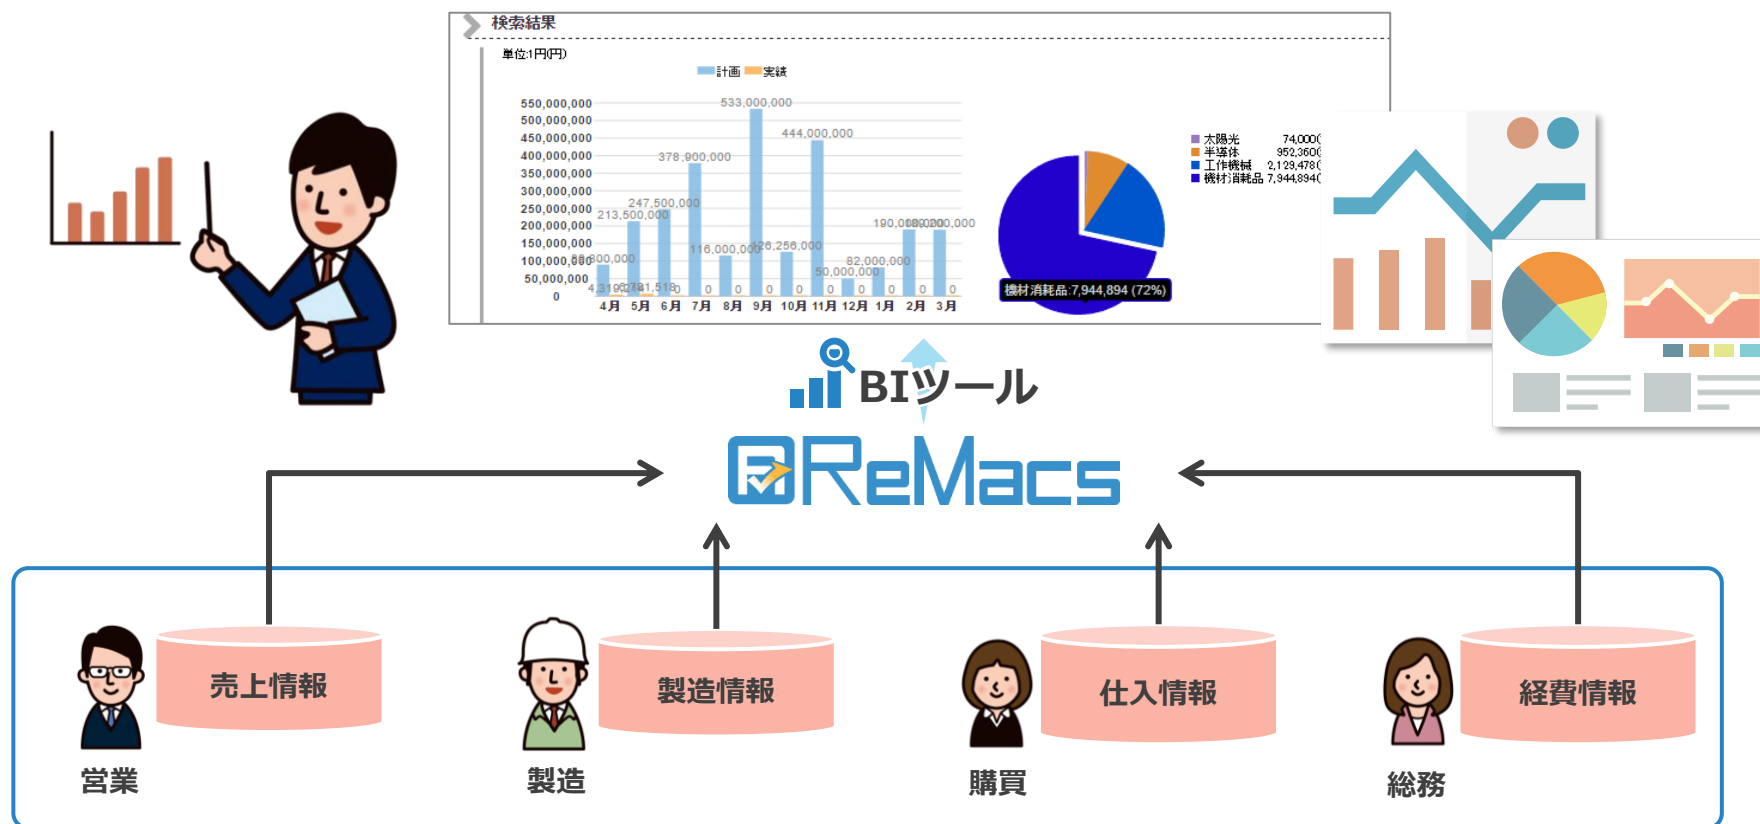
検索結果

単位:1円(円)

計画 実績

550,000,000
500,000,000
450,000,000
400,000,000
350,000,000
300,000,000
250,000,000
200,000,000
150,000,000
100,000,000
50,000,000
0

533,000,000
444,000,000
378,900,000
247,500,000
213,500,000
116,000,000
126,256,000
82,000,000
50,000,000
190,000,000 190,000,000
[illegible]800,000
4,319,6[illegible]741,518
0 0 0 0 0 0 0 0

4月 5月 6月 7月 8月 9月 10月 11月 12月 1月 2月 3月

太陽光 74,000
半導体 952,360
工作機械 2,129,478
機材消耗品 7,944,894

機材消耗品:7,944,894 (72%)

BIツール

ReMacs

売上情報
製造情報
仕入情報
経費情報

営業
製造
購買
総務